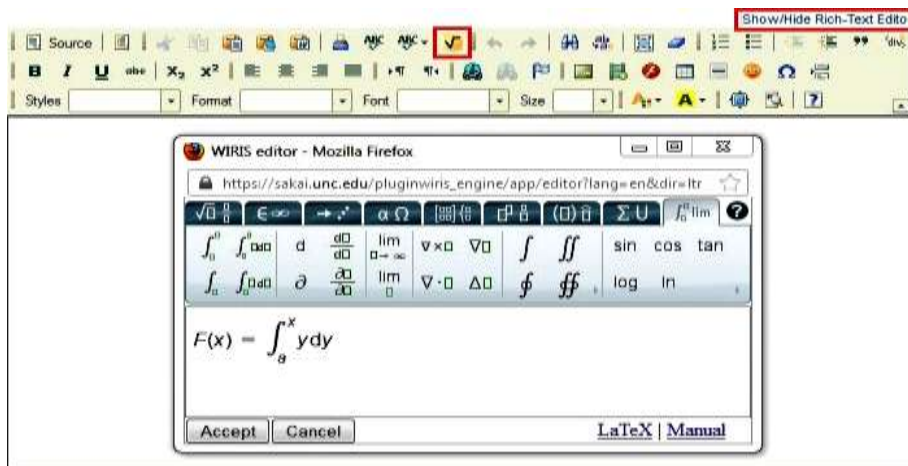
Show/Hide Rich-Text Edito

Source

B I U abc $x_2$ $x^2$

Styles Format Font Size

WIRIS editor - Mozilla Firefox

https://sakai.unc.edu/pluginwiris_engine/app/editor?lang=en&dir=ltr

d lim ∇×□ ∇□ sin cos tan

∂ lim ∇·□ Δ□ log ln

$F(x) = \int_{a}^{x} y\,dy$

Accept Cancel LaTeX | Manual